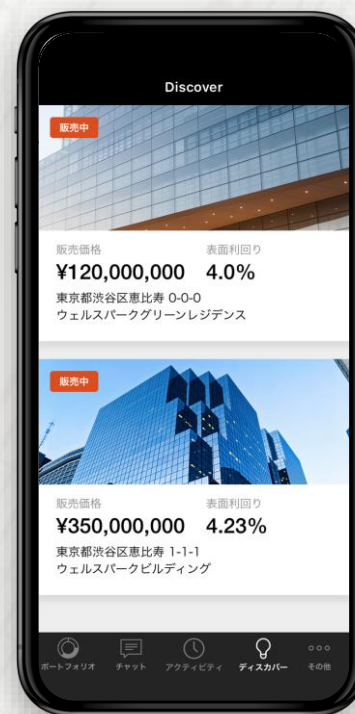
Discover

販売中

販売価格
¥120,000,000

表面利回り
4.0%

東京都渋谷区恵比寿 0-0-0
ウェルスパークグリーンレジデンス

販売中

販売価格
¥350,000,000

表面利回り
4.23%

東京都渋谷区恵比寿 1-1-1
ウェルスパークビルディング

ポートフォリオ チャット アクティビティ ディスカバー その他